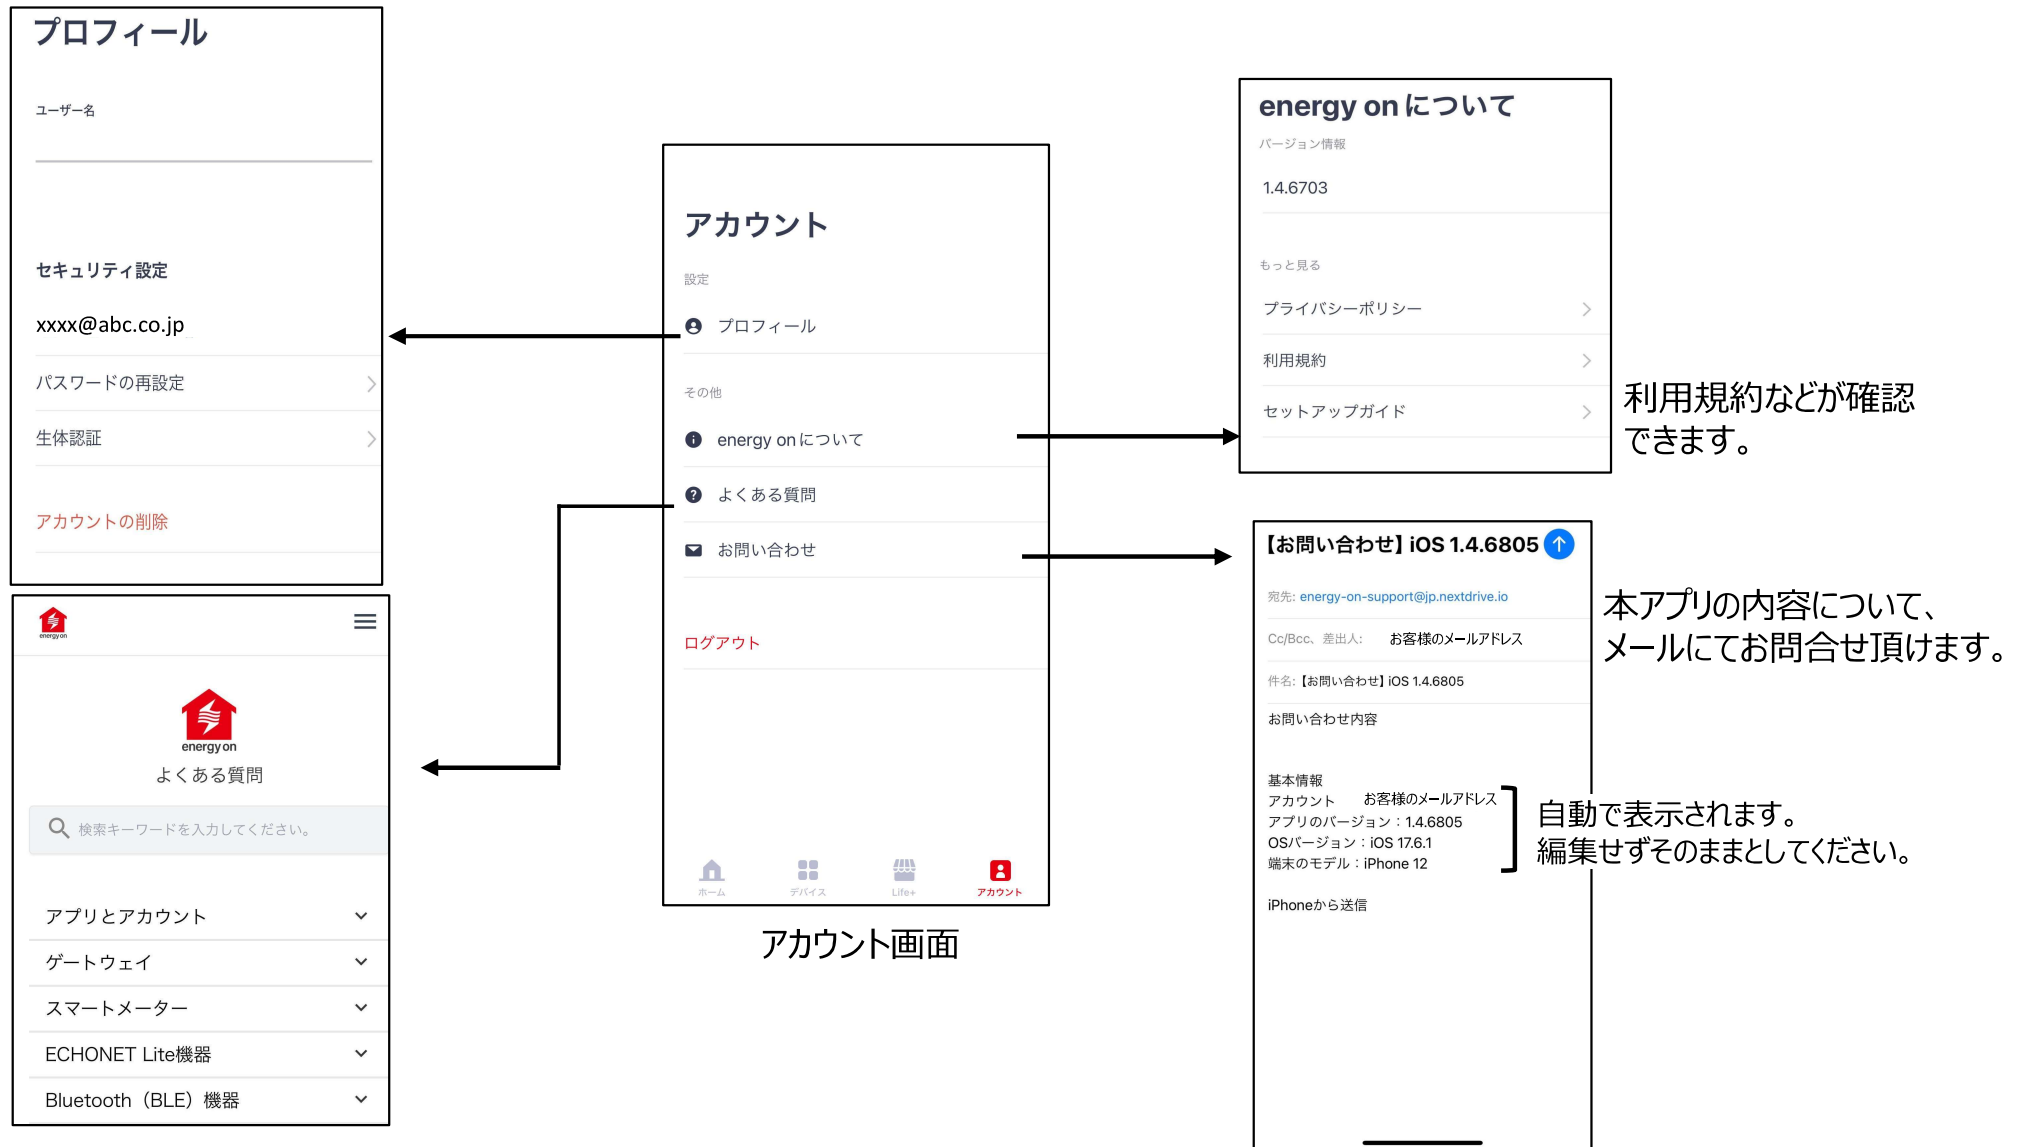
プロフィール

ユーザー名

セキュリティ設定

xxxx@abc.co.jp

パスワードの再設定

生体認証

アカウントの削除

energy on

energy on

よくある質問

検索キーワードを入力してください。

アプリとアカウント

ゲートウェイ

スマートメーター

ECHONET Lite機器

Bluetooth（BLE）機器

アカウント

設定

プロフィール

その他

energy onについて

よくある質問

お問い合わせ

ログアウト

ホーム　デバイス　Life+　アカウント

アカウント画面

energy onについて

バージョン情報

1.4.6703

もっと見る

プライバシーポリシー

利用規約

セットアップガイド

利用規約などが確認できます。

【お問い合わせ】iOS 1.4.6805

宛先: energy-on-support@jp.nextdrive.io

Cc/Bcc、差出人: お客様のメールアドレス

件名: 【お問い合わせ】iOS 1.4.6805

お問い合わせ内容

基本情報
アカウント　お客様のメールアドレス
アプリのバージョン：1.4.6805
OSバージョン：iOS 17.6.1
端末のモデル：iPhone 12

iPhoneから送信

本アプリの内容について、メールにてお問合せ頂けます。

自動で表示されます。
編集せずそのままとしてください。